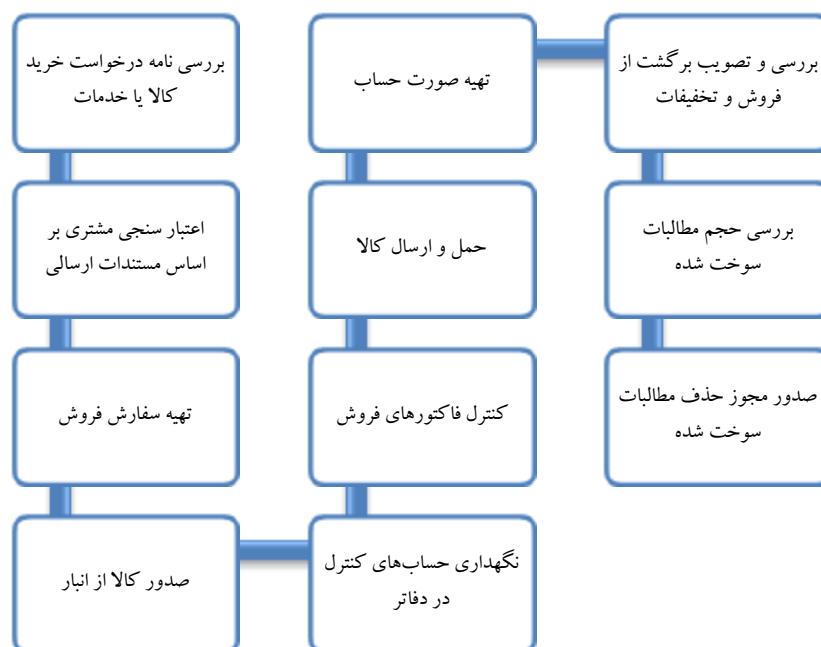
بررسی نامه درخواست خرید کالا یا خدمات

اعتبار سنجی مشتری بر اساس مستندات ارسالی

تهیه سفارش فروش

صدور کالا از انبار

نگهداری حساب‌های کنترل در دفاتر

کنترل فاکتورهای فروش

حمل و ارسال کالا

تهیه صورت حساب

بررسی و تصویب برگشت از فروش و تخفیفات

بررسی حجم مطالبات سوخت شده

صدور مجوز حذف مطالبات سوخت شده